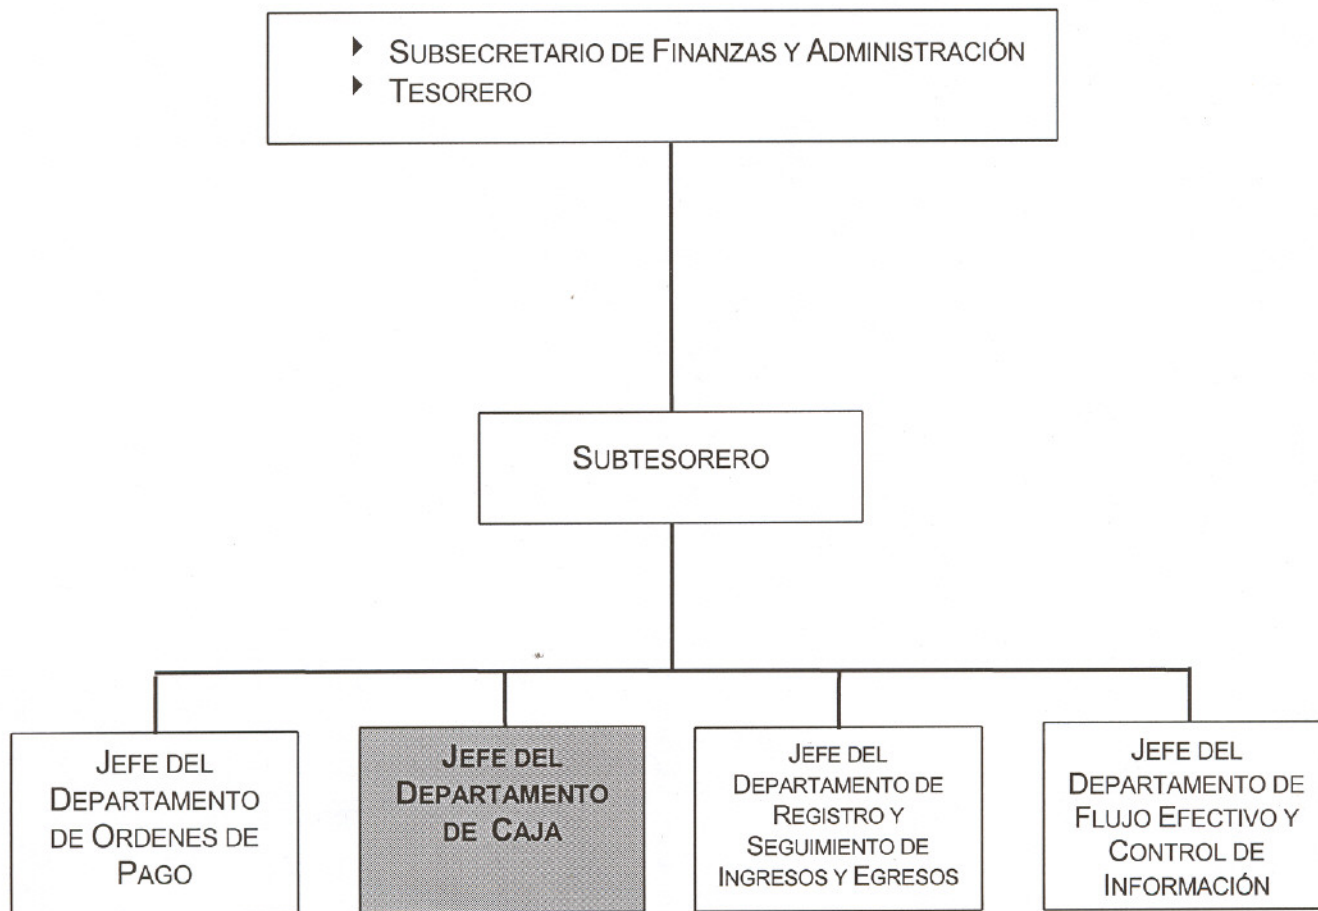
- Subsecretario de Finanzas y Administración
- Tesorero

Subtesorero

Jefe del Departamento de Ordenes de Pago

Jefe del Departamento de Caja

Jefe del Departamento de Registro y Seguimiento de Ingresos y Egresos

Jefe del Departamento de Flujo Efectivo y Control de Información